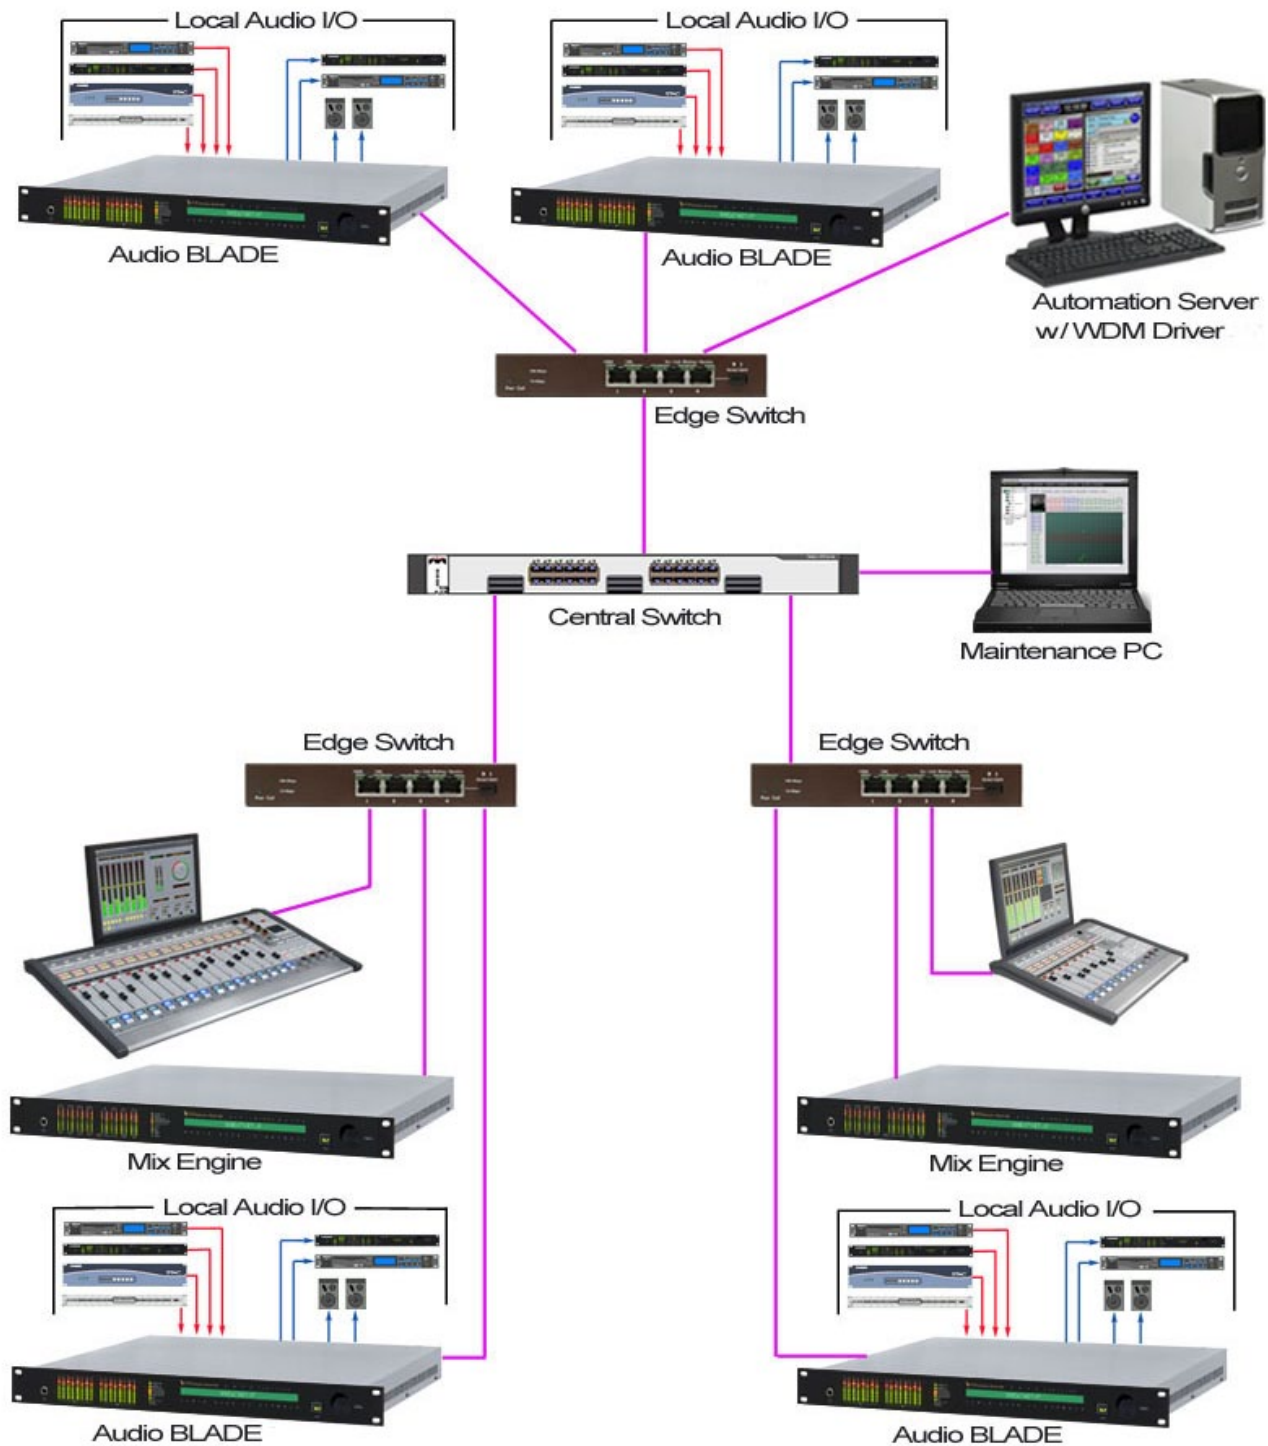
Local Audio I/O

Local Audio I/O

Audio BLADE

Audio BLADE

Automation Server w/ WDM Driver

Edge Switch

Central Switch

Maintenance PC

Edge Switch

Edge Switch

Mix Engine

Mix Engine

Local Audio I/O

Local Audio I/O

Audio BLADE

Audio BLADE